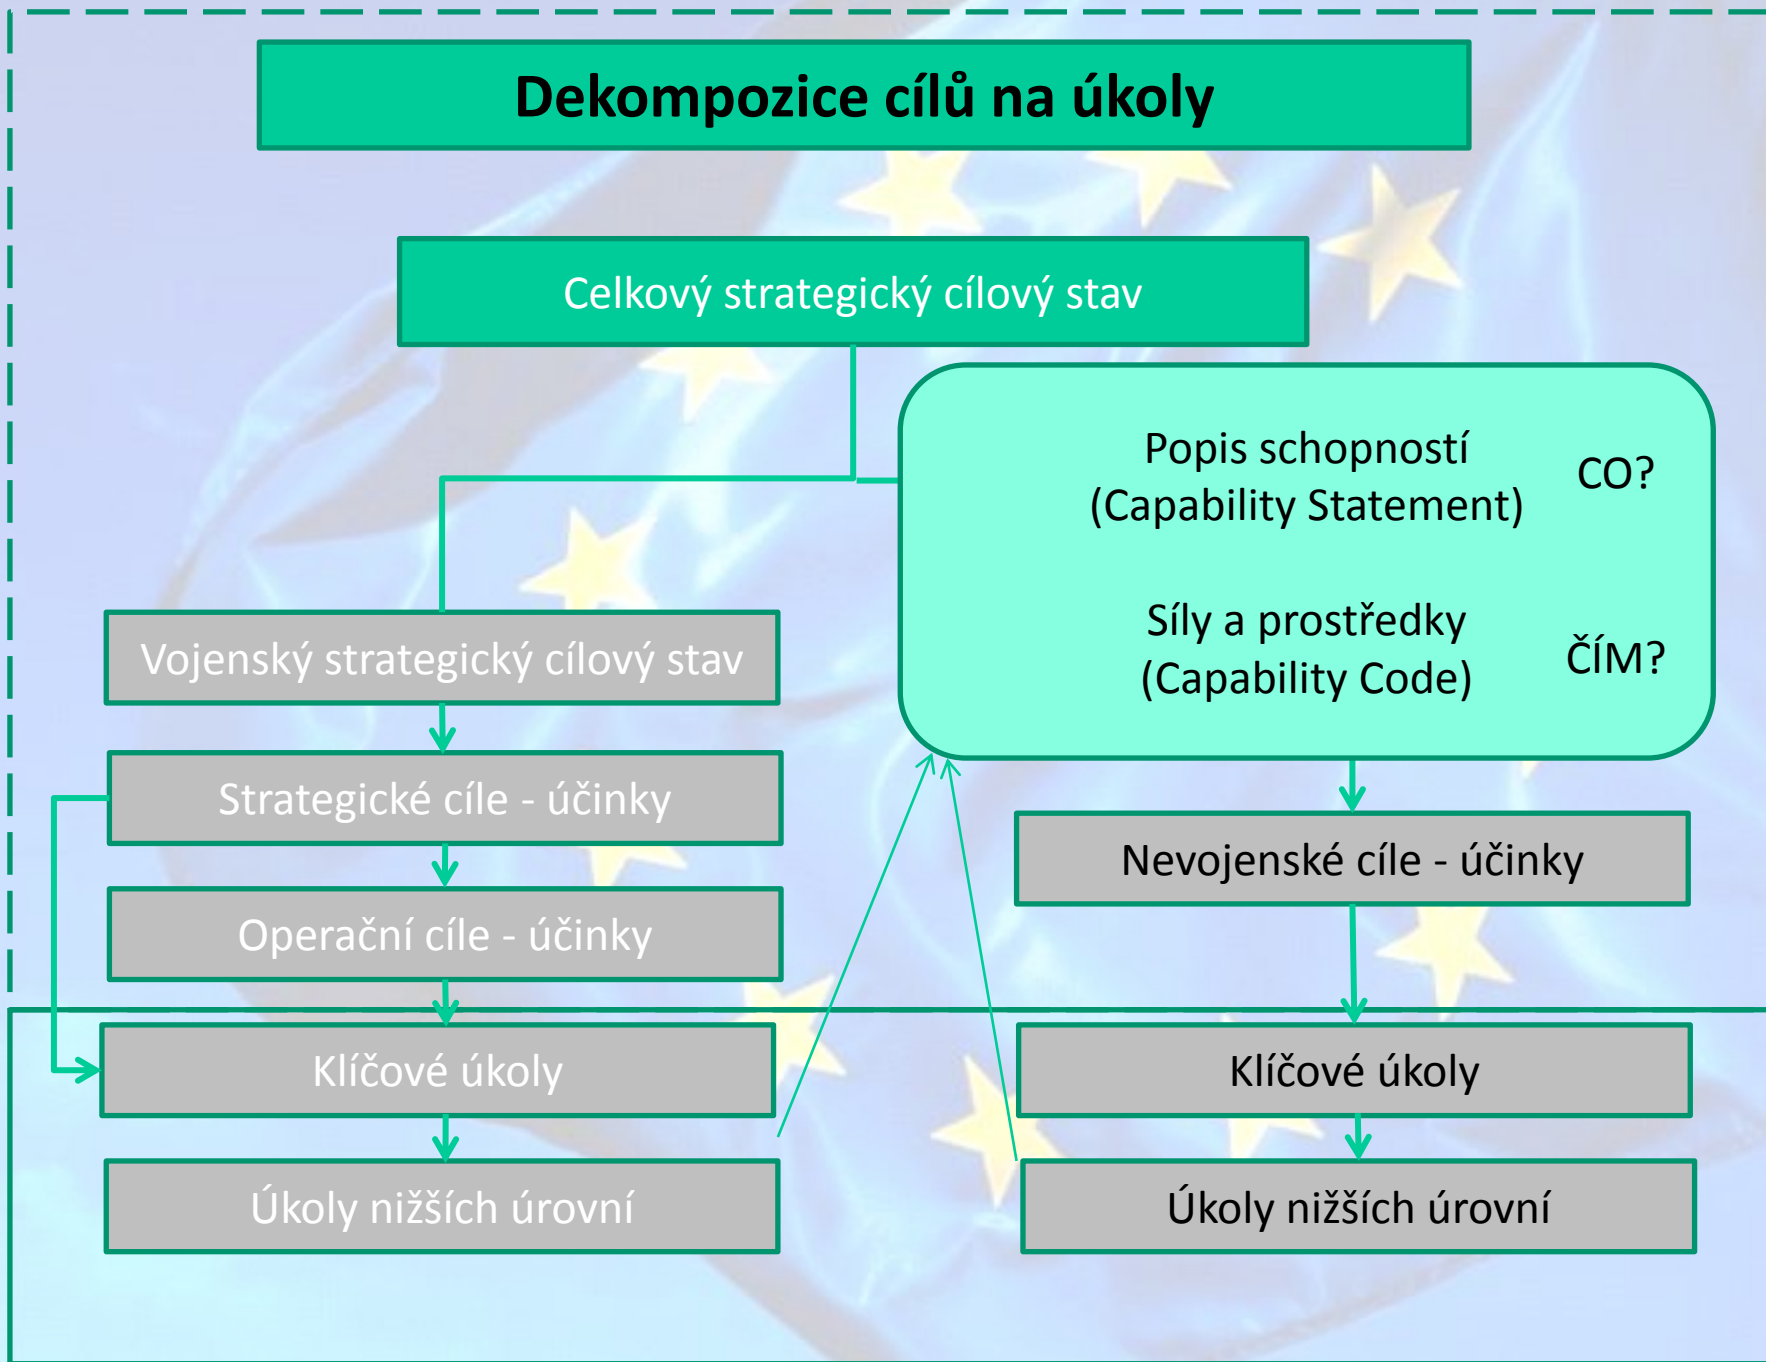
Dekompozice cílů na úkoly

Celkový strategický cílový stav

Popis schopností (Capability Statement)

CO?

Síly a prostředky (Capability Code)

ČÍM?

Vojenský strategický cílový stav

Strategické cíle - účinky

Operační cíle - účinky

Klíčové úkoly

Úkoly nižších úrovní

Nevojenské cíle - účinky

Klíčové úkoly

Úkoly nižších úrovní